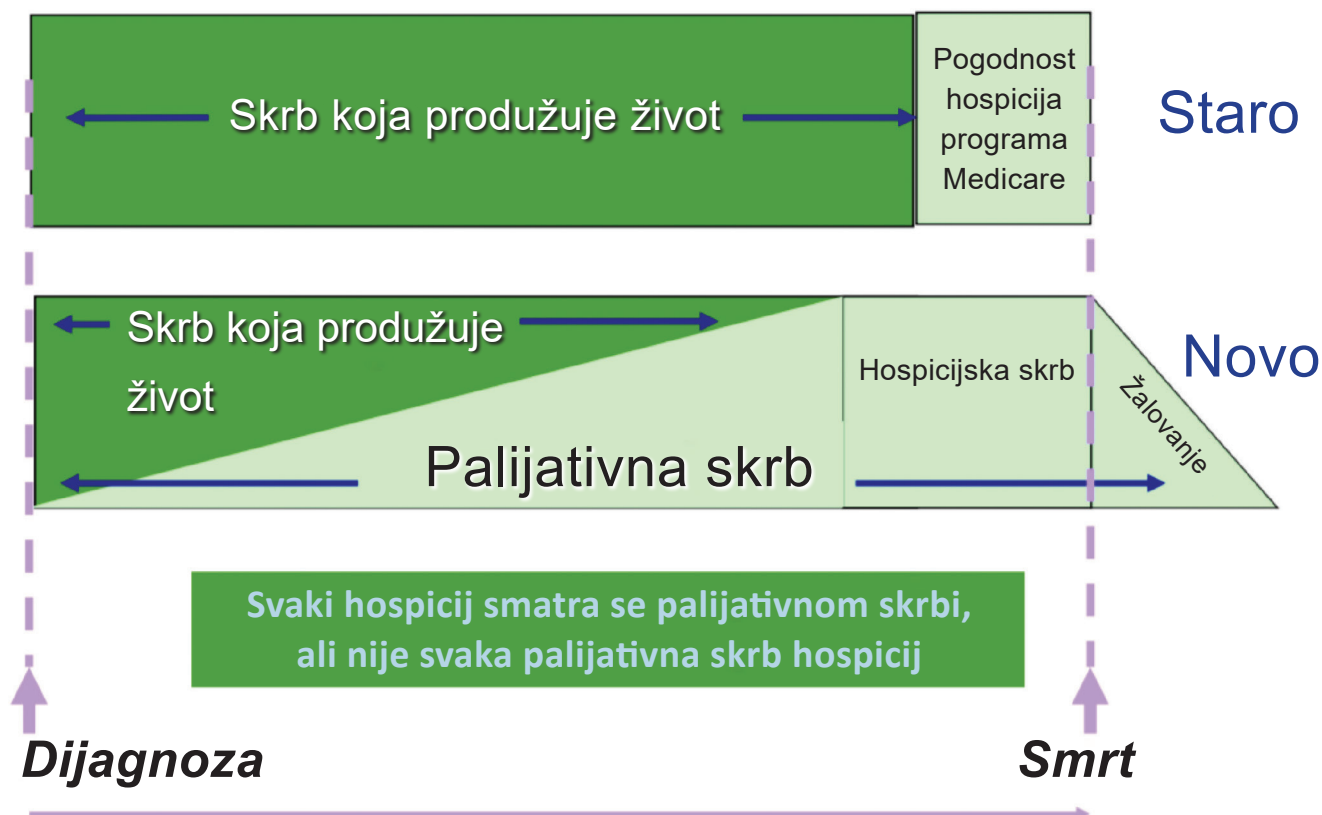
Skrb koja produžuje život

Pogodnost hospicija programa Medicare

Staro

Skrb koja produžuje život

Hospicijska skrb

Novo

Žalovanje

Palijativna skrb

Svaki hospicij smatra se palijativnom skrbi, ali nije svaka palijativna skrb hospicij

Dijagnoza

Smrt